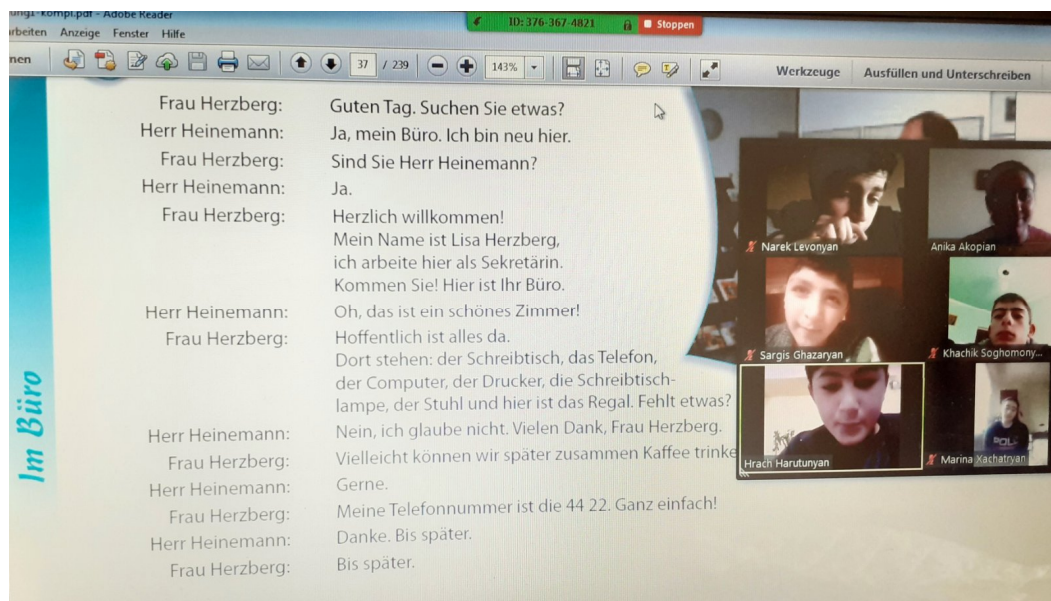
ung1-kompl.pdf - Adobe Reader
rbeiten Anzeige Fenster Hilfe
ID: 376-367-4821 Stoppen
nen 37 / 239 143% Werkzeuge Ausfüllen und Unterschreiben

Frau Herzberg: Guten Tag. Suchen Sie etwas?
Herr Heinemann: Ja, mein Büro. Ich bin neu hier.
Frau Herzberg: Sind Sie Herr Heinemann?
Herr Heinemann: Ja.
Frau Herzberg: Herzlich willkommen! Mein Name ist Lisa Herzberg, ich arbeite hier als Sekretärin. Kommen Sie! Hier ist Ihr Büro.
Herr Heinemann: Oh, das ist ein schönes Zimmer!
Frau Herzberg: Hoffentlich ist alles da. Dort stehen: der Schreibtisch, das Telefon, der Computer, der Drucker, die Schreibtischlampe, der Stuhl und hier ist das Regal. Fehlt etwas?
Herr Heinemann: Nein, ich glaube nicht. Vielen Dank, Frau Herzberg.
Frau Herzberg: Vielleicht können wir später zusammen Kaffee trinke
Herr Heinemann: Gerne.
Frau Herzberg: Meine Telefonnummer ist die 44 22. Ganz einfach!
Herr Heinemann: Danke. Bis später.
Frau Herzberg: Bis später.

Im Büro

Narek Levonyan
Anika Akopian
Sargis Ghazaryan
Khachik Soghomony...
Hrach Harutunyan
Marina Xachatryan